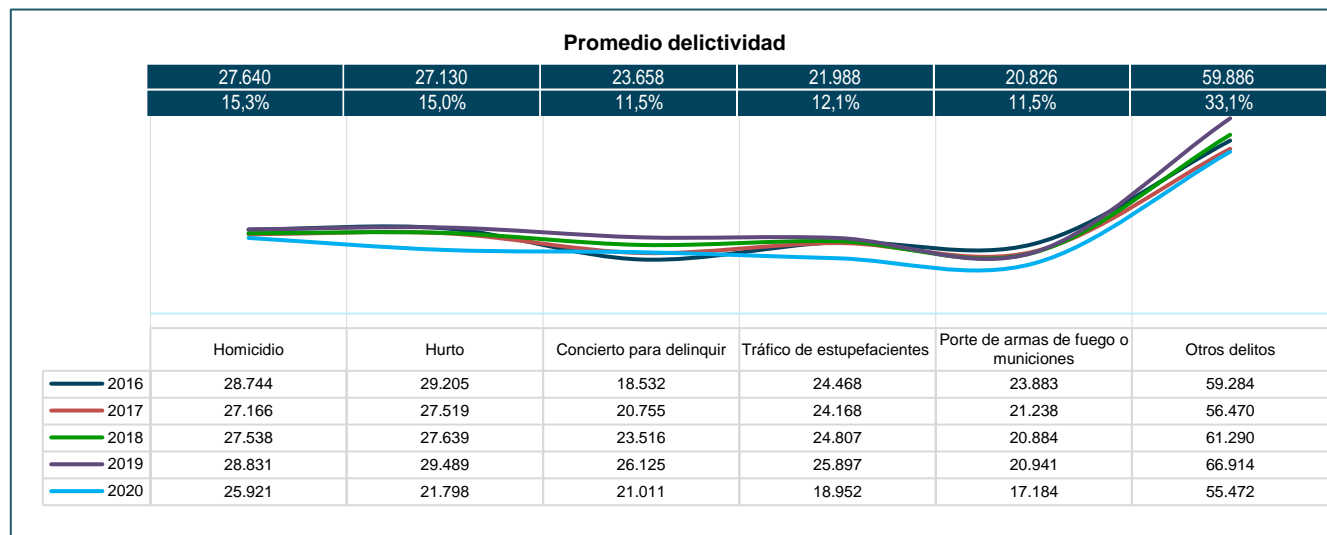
Promedio delictividad

| 27.640 | 27.130 | 23.658 | 21.988 | 20.826 | 59.886 |
|---|---|---|---|---|---|
| 15,3% | 15,0% | 11,5% | 12,1% | 11,5% | 33,1% |

| | Homicidio | Hurto | Concierto para delinquir | Tráfico de estupefacientes | Porte de armas de fuego o municiones | Otros delitos |
|---|---|---|---|---|---|---|
| 2016 | 28.744 | 29.205 | 18.532 | 24.468 | 23.883 | 59.284 |
| 2017 | 27.166 | 27.519 | 20.755 | 24.168 | 21.238 | 56.470 |
| 2018 | 27.538 | 27.639 | 23.516 | 24.807 | 20.884 | 61.290 |
| 2019 | 28.831 | 29.489 | 26.125 | 25.897 | 20.941 | 66.914 |
| 2020 | 25.921 | 21.798 | 21.011 | 18.952 | 17.184 | 55.472 |